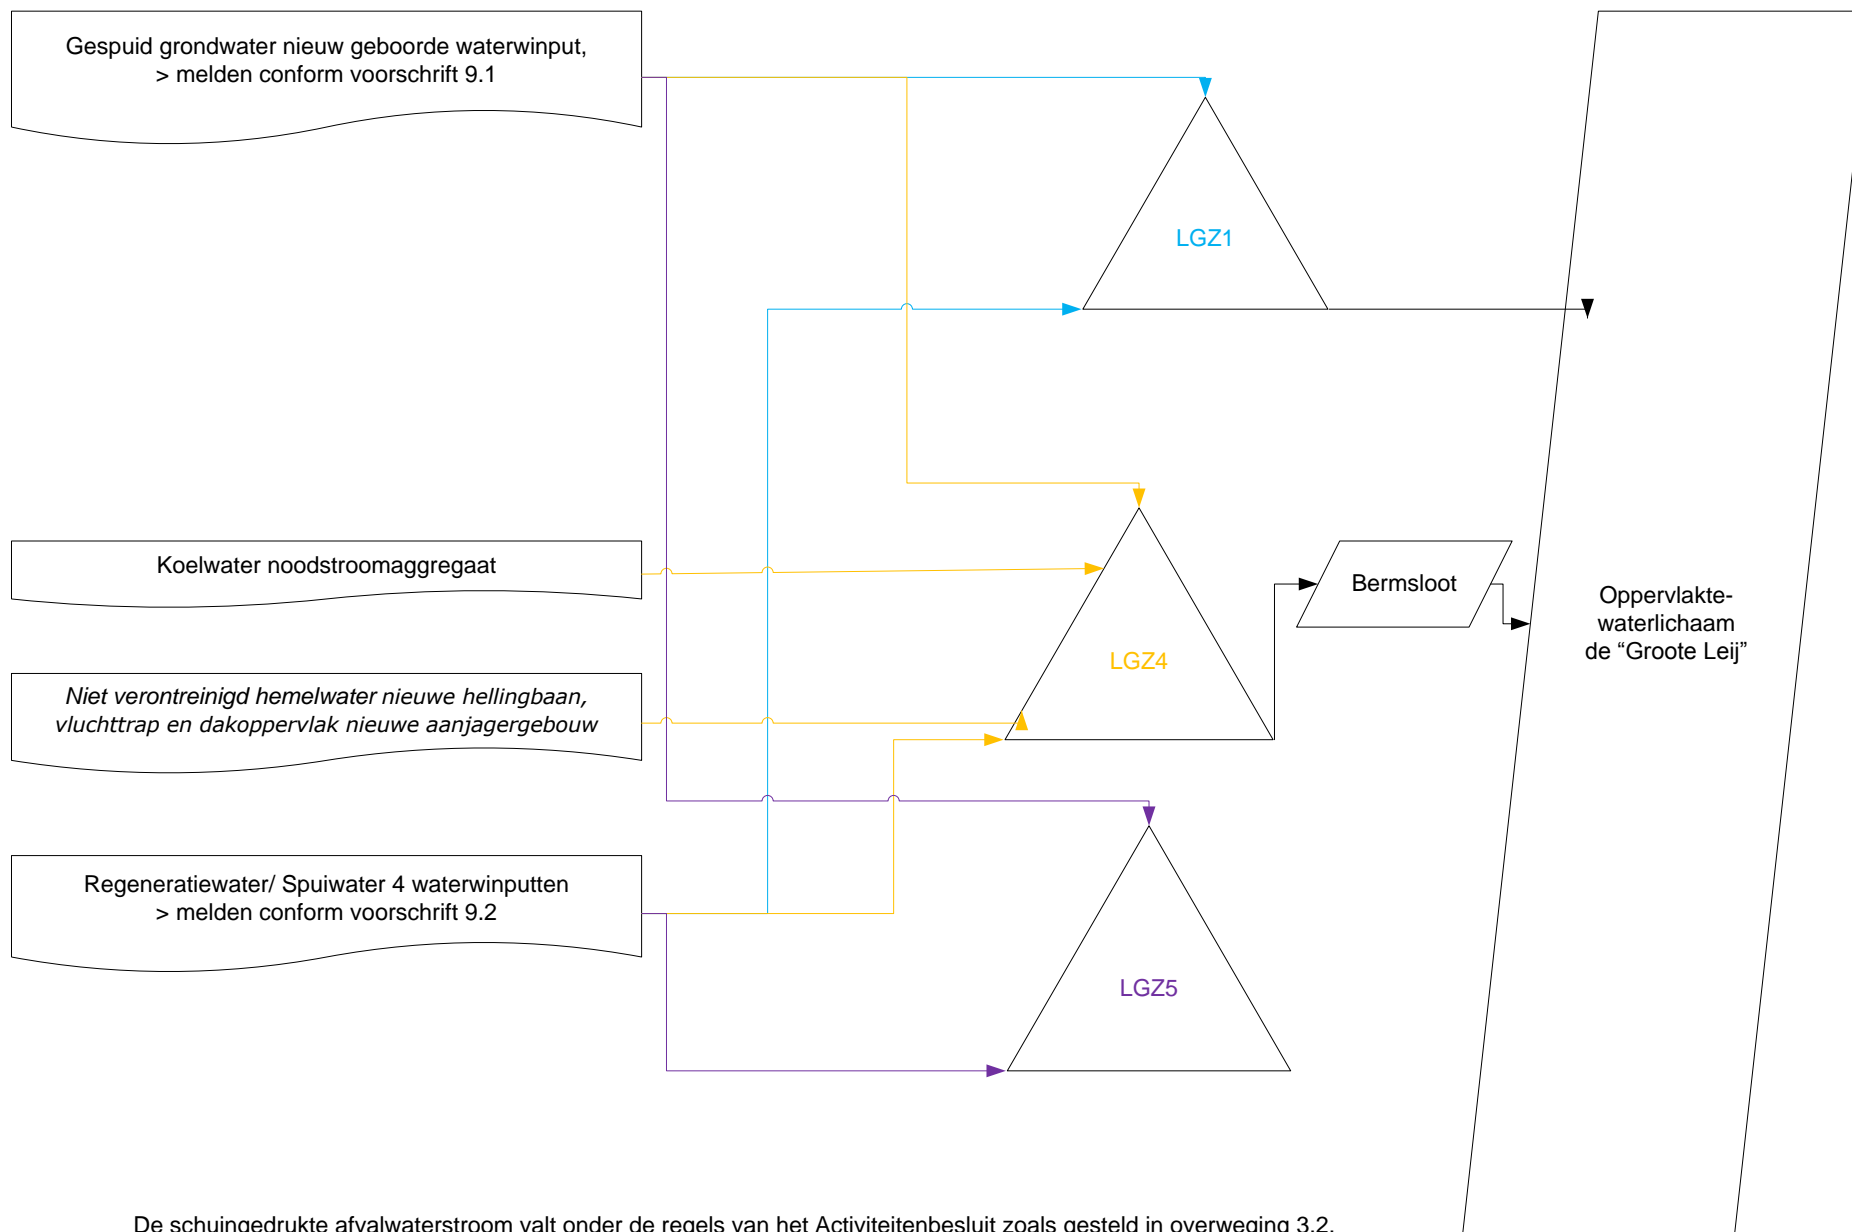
Gespuid grondwater nieuw geboorde waterwinput,
> melden conform voorschrift 9.1

LGZ1

Koelwater noodstroomaggregaat

LGZ4

Bermsloot

Oppervlakte-waterlichaam de “Groote Leij”

*Niet verontreinigd hemelwater* nieuwe hellingbaan, vluchttrap en dakoppervlak nieuwe aanjagergebouw

Regeneratiewater/ Spuiwater 4 waterwinputten
> melden conform voorschrift 9.2

LGZ5

De schuingedrukte afvalwaterstroom valt onder de regels van het Activiteitenbesluit zoals gesteld in overweging 3.2.